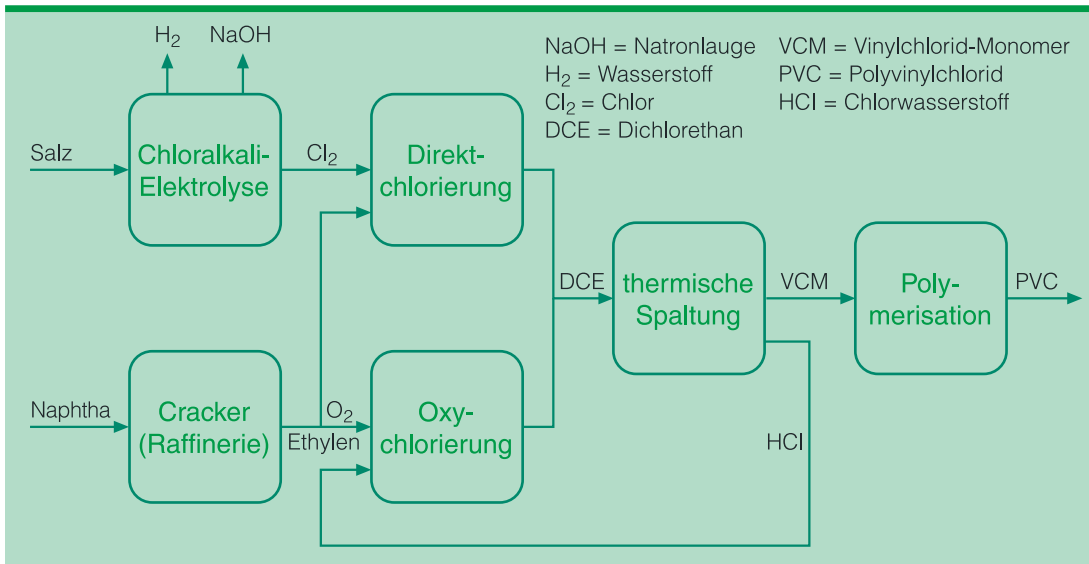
$H_2$ NaOH

NaOH = Natronlauge
$H_2$ = Wasserstoff
$Cl_2$ = Chlor
DCE = Dichlorethan

VCM = Vinylchlorid-Monomer
PVC = Polyvinylchlorid
HCl = Chlorwasserstoff

Salz

Chloralkali-Elektrolyse

$Cl_2$

Direkt-chlorierung

DCE

thermische Spaltung

VCM

Poly-merisation

PVC

Naphtha

Cracker (Raffinerie)

$O_2$

Ethylen

Oxy-chlorierung

HCl